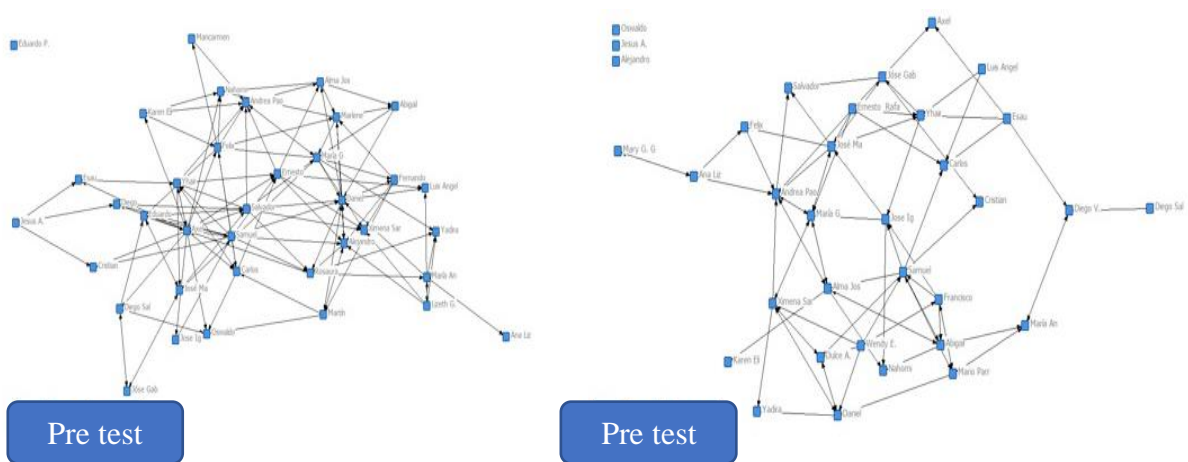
Eduardo P.
Maricarmen
Nahomi
Andrea Pao
Alma Jos
Abigail
Karen El
Marlene
Felix
María G
Fernando
Esau
Yhair
Ernesto
Luis Angel
Diego
Daniel
Jesus A.
Eduardo
Salvador
Ximena Sar
Yadira
Samuel
Alejandro
Cristian
Carlos
Rosaura
María An
José Ma
Diego Sal
Lizeth G.
Martín
Oswaldo
José Ig
Ana Liz
José Gab

Pre test

Oswaldo
Jesus A.
Alejandro
Axel
Luis Angel
José Gab
Salvador
Ernesto
Rafa
Yhair
Esau
Felix
José Ma
Mary G. G
Carlos
Ana Liz
Andrea Pao
Cristian
Diego V.
Diego Sal
María G.
José Ig
Samuel
Alma Jos
Francisco
Ximena Sar
María An
Wendy E.
Abigail
Karen El
Dulce A.
Nahomi
María Parr
Yadira
Daniel

Pre test